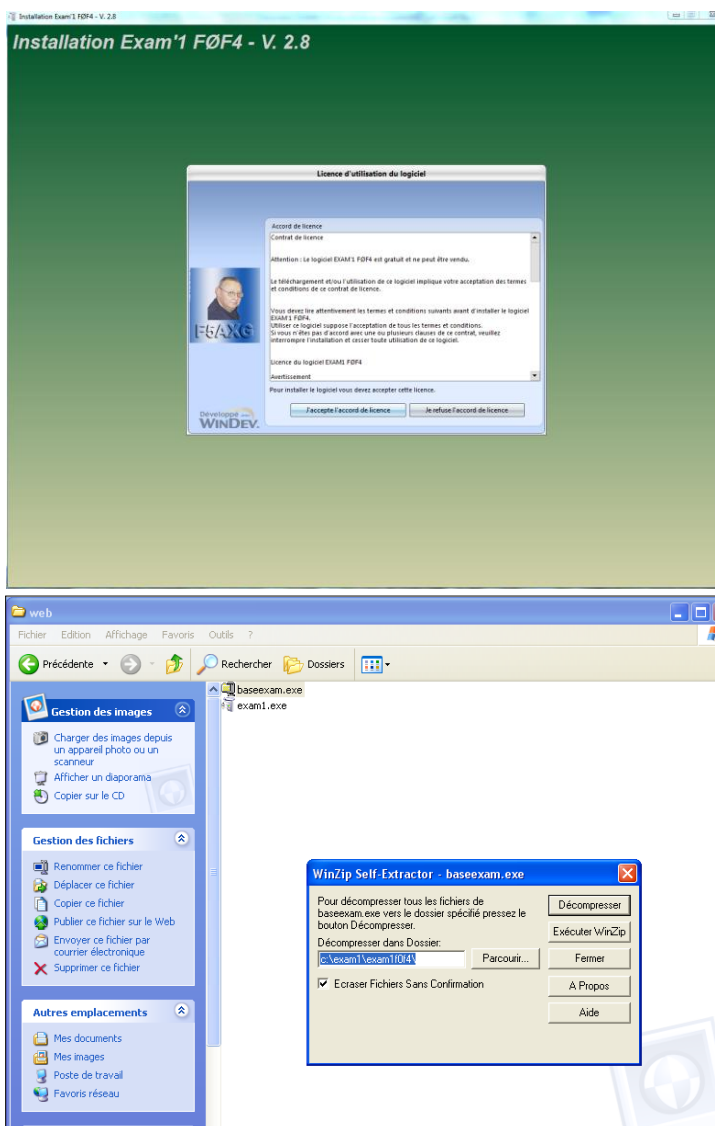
Installation Exam'1 FØF4 - V. 2.8

Installation Exam'1 FØF4 - V. 2.8

Licence d'utilisation du logiciel

Accord de licence

Contrat de licence

Attention : Le logiciel EXAM'1 FØF4 est gratuit et ne peut être vendu.

Le téléchargement et/ou l'utilisation de ce logiciel implique votre acceptation des termes et conditions de ce contrat de licence.

Vous devez lire attentivement les termes et conditions suivants avant d'installer le logiciel EXAM'1 FØF4.
Utiliser ce logiciel suppose l'acceptation de tous les termes et conditions.
Si vous n'êtes pas d'accord avec une ou plusieurs clauses de ce contrat, veuillez interrompre l'installation et cesser toute utilisation de ce logiciel.

Licence du logiciel EXAM1 FØF4

Avertissement

F5AXG

Pour installer le logiciel vous devez accepter cette licence.

Développé avec WINDEV

J'accepte l'accord de licence

Je refuse l'accord de licence

web

Fichier Edition Affichage Favoris Outils ?

Précédente

Rechercher

Dossiers

Gestion des images

Charger des images depuis un appareil photo ou un scanneur

Afficher un diaporama

Copier sur le CD

Gestion des fichiers

Renommer ce fichier

Déplacer ce fichier

Copier ce fichier

Publier ce fichier sur le Web

Envoyer ce fichier par courrier électronique

Supprimer ce fichier

Autres emplacements

Mes documents

Mes images

Poste de travail

Favoris réseau

baseexam.exe

exam1.exe

WinZip Self-Extractor - baseexam.exe

Pour décompresser tous les fichiers de baseexam.exe vers le dossier spécifié pressez le bouton Décompresser.

Décompresser dans Dossier:

c:\exam1\exam1f0f4\

Parcourir...

Ecraser Fichiers Sans Confirmation

Décompresser

Exécuter WinZip

Fermer

A Propos

Aide